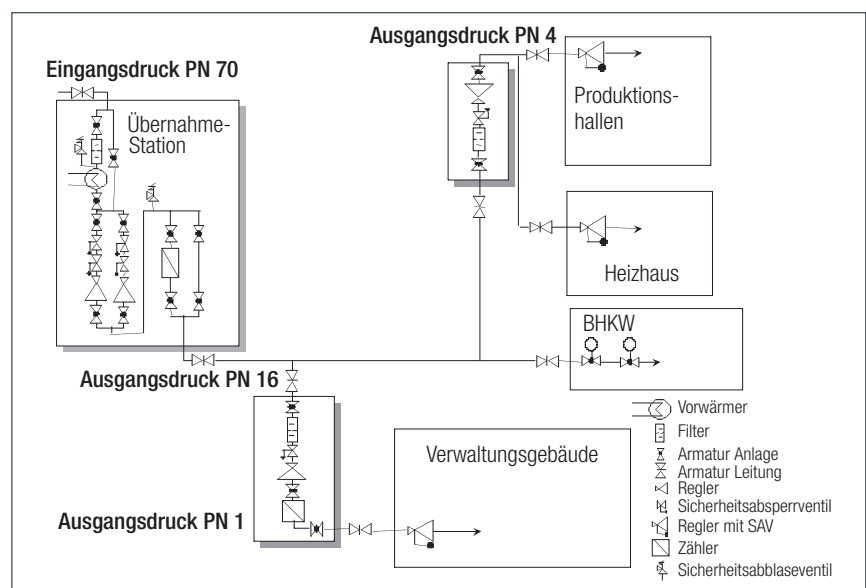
Ausgangsdruck PN 4

Eingangsdruck PN 70

Übernahme-Station

Produktionshallen

Heizhaus

BHKW

Ausgangsdruck PN 16

Verwaltungsgebäude

Ausgangsdruck PN 1

Vorwärmer
Filter
Armatur Anlage
Armatur Leitung
Regler
Sicherheitsabsperrventil
Regler mit SAV
Zähler
Sicherheitsabblaseventil